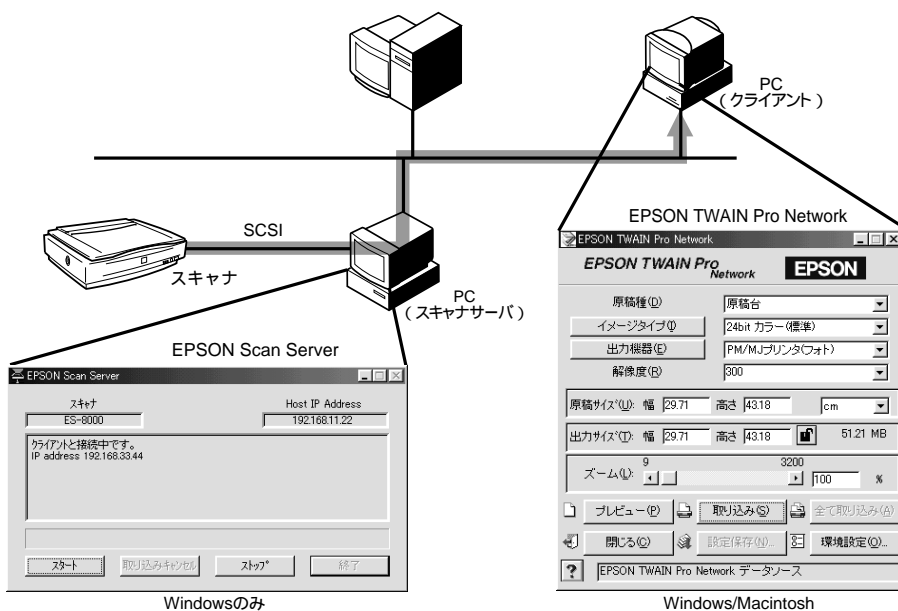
PC
( クライアント )

SCSI

スキャナ

PC
( スキャナサーバ )

EPSON Scan Server

EPSON Scan Server

スキャナ
ES-8000

Host IP Address
192.168.11.22

クライアントと接続中です。
IP address 192.168.33.44

スタート
取り込みキャンセル
ストップ
終了

Windowsのみ

EPSON TWAIN Pro Network

EPSON TWAIN Pro Network

EPSON TWAIN Pro Network
EPSON

原稿種(D)
原稿台
イメージタイプ(I)
24bit カラー(標準)
出力機器(E)
PM/MJプリンタ(フォト)
解像度(R)
300

原稿サイズ(U): 幅 29.71 高さ 43.18 cm

出力サイズ(T): 幅 29.71 高さ 43.18 51.21 MB

ズーム(L): 9 3200 100 %

プレビュー(P)
取り込み(S)
全て取り込み(A)
閉じる(C)
設定保存(N)...
環境設定(O)...

?
EPSON TWAIN Pro Network データソース

Windows/Macintosh